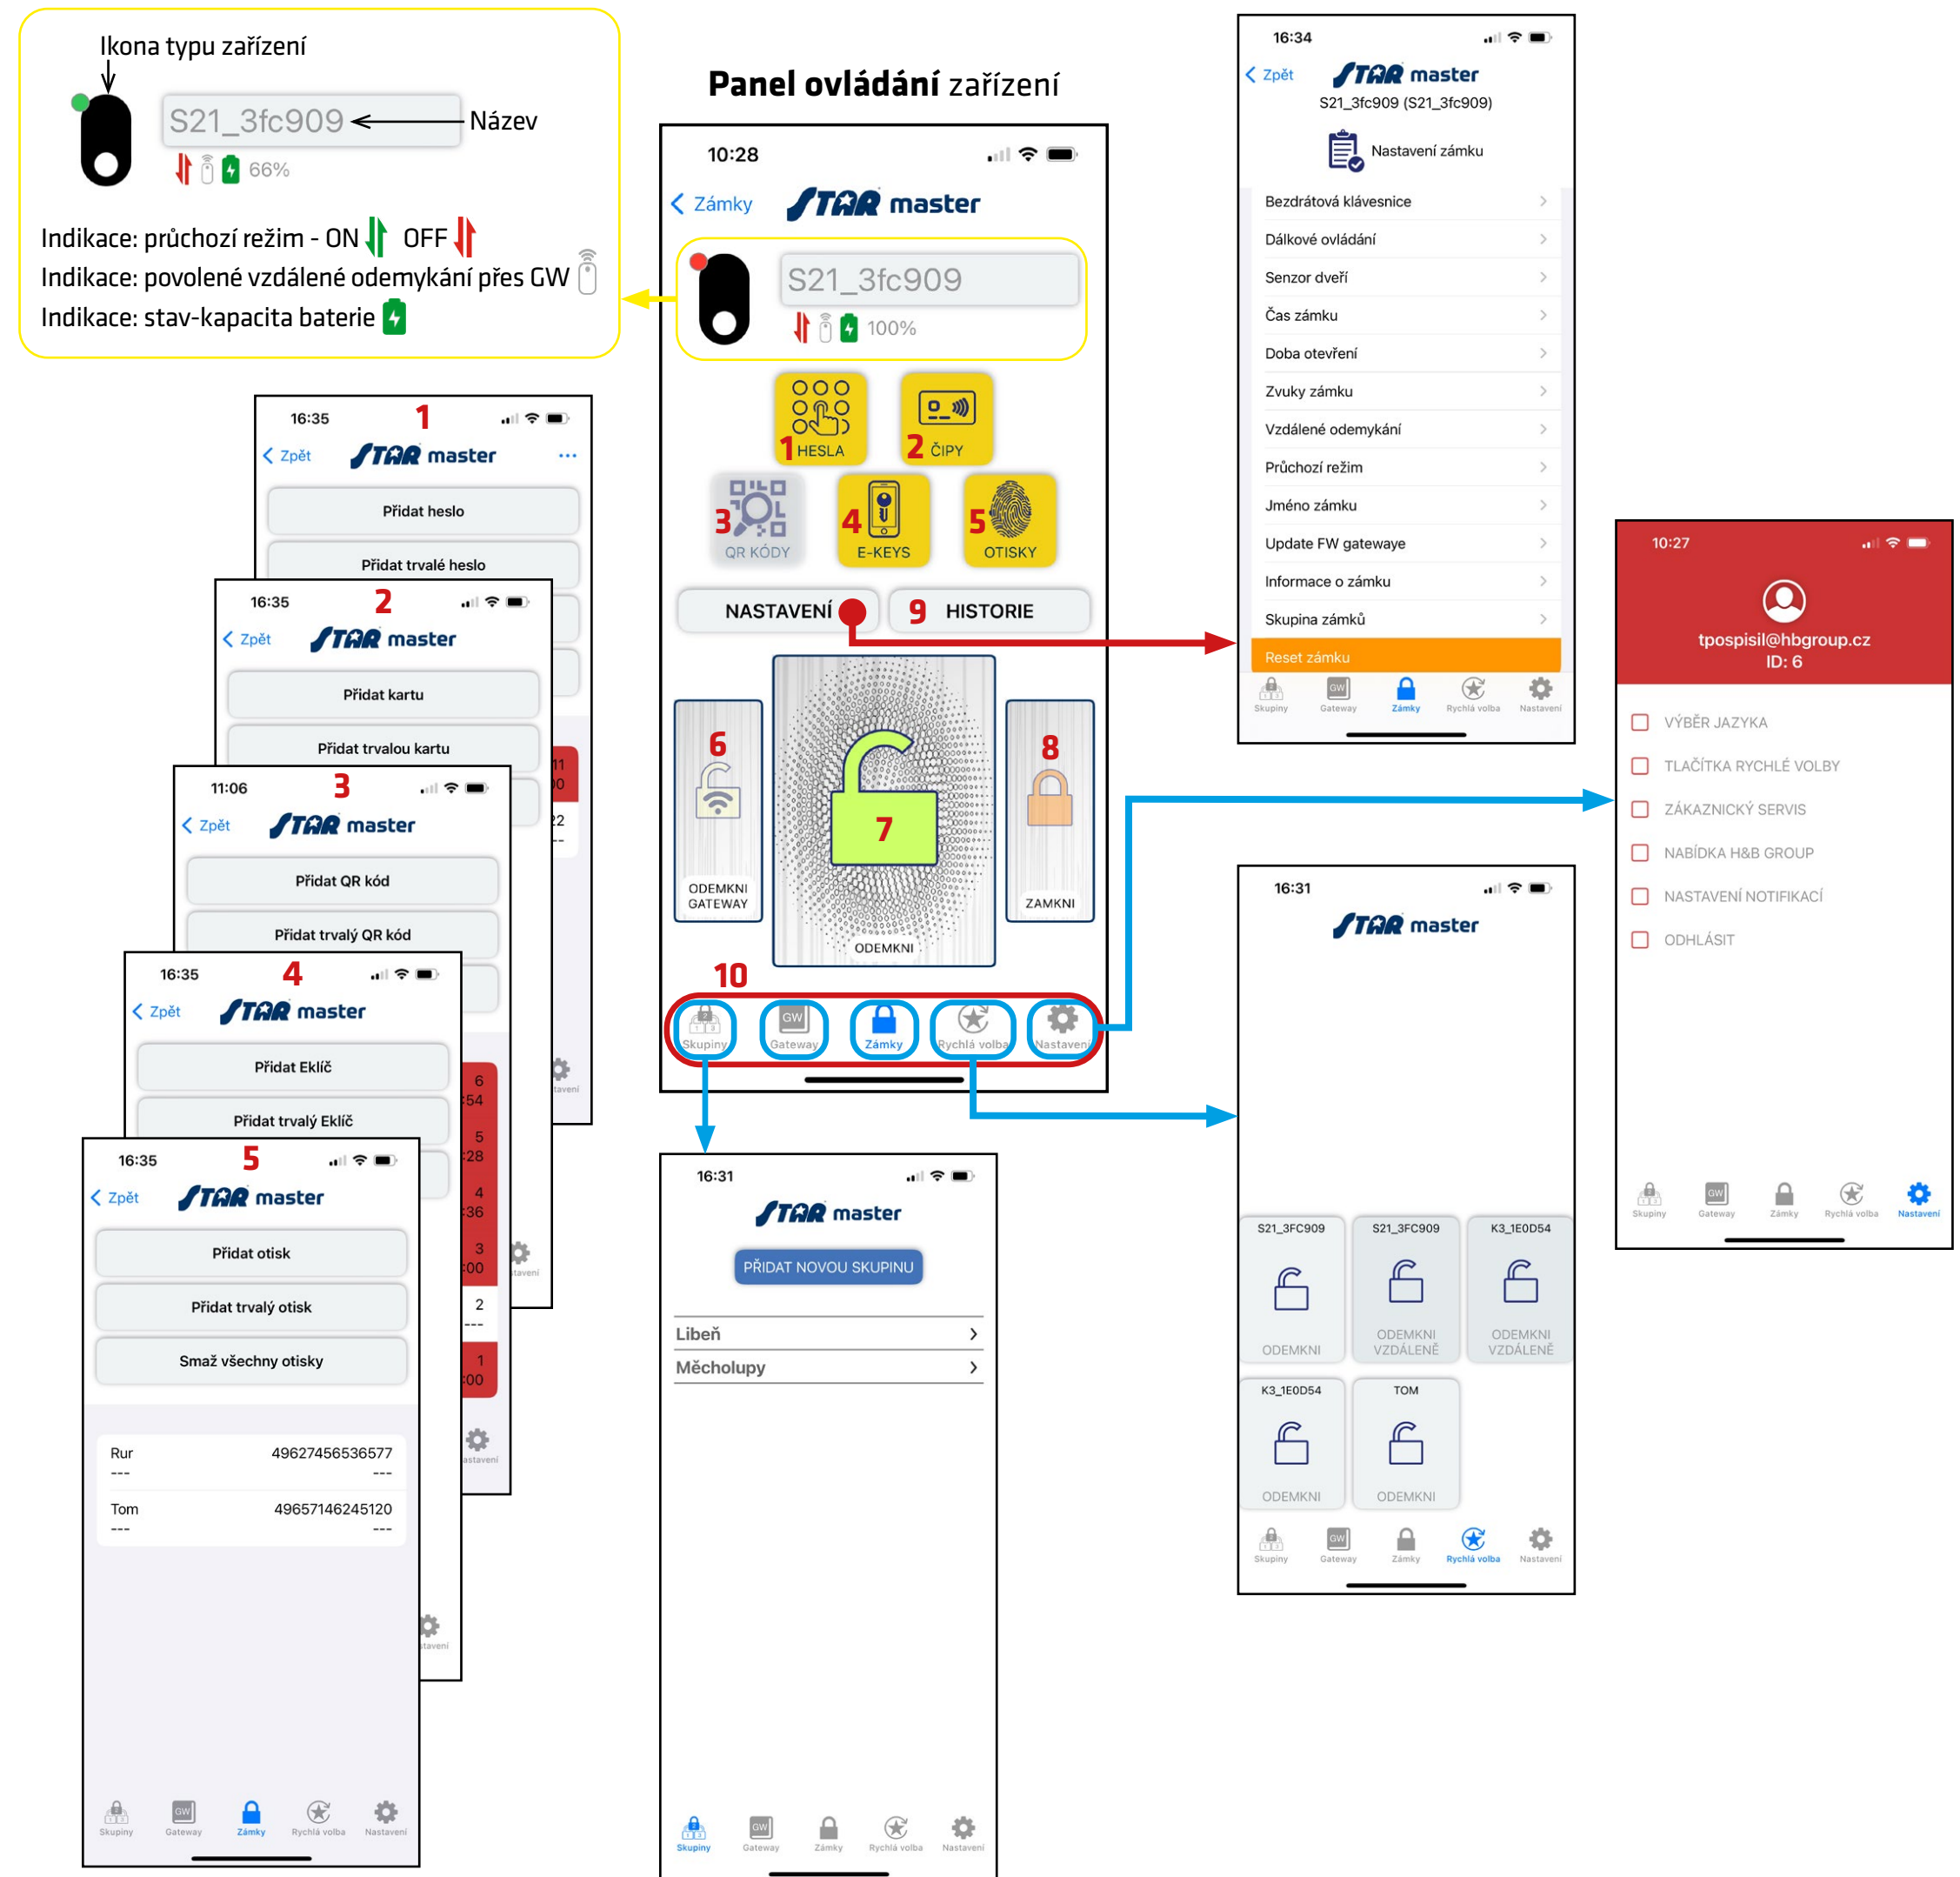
Ikona typu zařízení

S21_3fc909 Název

66%

Indikace: průchozí režim - ON OFF
Indikace: povolené vzdálené odemykání přes GW
Indikace: stav-kapacita baterie

Panel ovládání zařízení

10:28
Zámky STAR master
S21_3fc909
100%

1 HESLA
2 ČIPY
3 QR KÓDY
4 E-KEYS
5 OTISKY
NASTAVENÍ
9 HISTORIE
6 ODEMKNI GATEWAY
7 ODEMKNI
8 ZAMKNI
10
Skupiny Gateway Zámky Rychlá volba Nastavení

16:35 1
Zpět STAR master ...
Přidat heslo
Přidat trvalé heslo

16:35 2
Zpět STAR master
Přidat kartu
Přidat trvalou kartu

11:06 3
Zpět STAR master
Přidat QR kód
Přidat trvalý QR kód

16:35 4
Zpět STAR master
Přidat Eklíč
Přidat trvalý Eklíč

16:35 5
Zpět STAR master
Přidat otisk
Přidat trvalý otisk
Smaž všechny otisky
Rur 49627456536577
---
Tom 49657146245120
---
Skupiny Gateway Zámky Rychlá volba Nastavení

16:34
Zpět STAR master
S21_3fc909 (S21_3fc909)
Nastavení zámku
Bezdrátová klávesnice
Dálkové ovládání
Senzor dveří
Čas zámku
Doba otevření
Zvuky zámku
Vzdálené odemykání
Průchozí režim
Jméno zámku
Update FW gatewaye
Informace o zámku
Skupina zámků
Reset zámku
Skupiny Gateway Zámky Rychlá volba Nastavení

10:27
tpospisil@hbgroup.cz
ID: 6
VÝBĚR JAZYKA
TLAČÍTKA RYCHLÉ VOLBY
ZÁKAZNICKÝ SERVIS
NABÍDKA H&B GROUP
NASTAVENÍ NOTIFIKACÍ
ODHLÁSIT
Skupiny Gateway Zámky Rychlá volba Nastavení

16:31
STAR master
S21_3FC909 ODEMKNI
S21_3FC909 ODEMKNI VZDÁLENĚ
K3_1E0D54 ODEMKNI VZDÁLENĚ
K3_1E0D54 ODEMKNI
TOM ODEMKNI
Skupiny Gateway Zámky Rychlá volba Nastavení

16:31
STAR master
PŘIDAT NOVOU SKUPINU
Libeň
Měcholupy
Skupiny Gateway Zámky Rychlá volba Nastavení